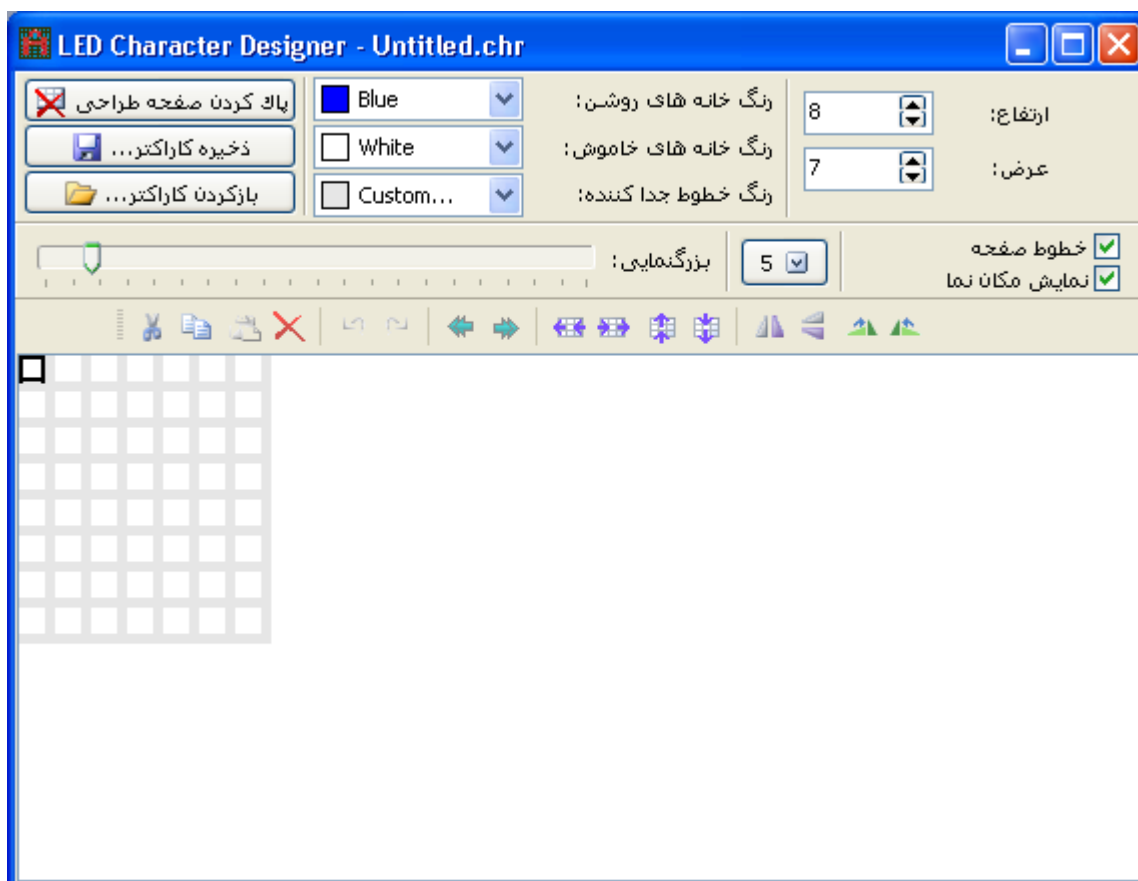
LED Character Designer - Untitled.chr

ارتفاع: 8
عرض: 7

رنگ خانه های روشن: Blue
رنگ خانه های خاموش: White
رنگ خطوط جدا کننده: Custom...

پاک کردن صفحه طراحی
ذخیره کاراکتر...
بازکردن کاراکتر...

خطوط صفحه
نمایش مکان نما

5

بزرگنمایی: